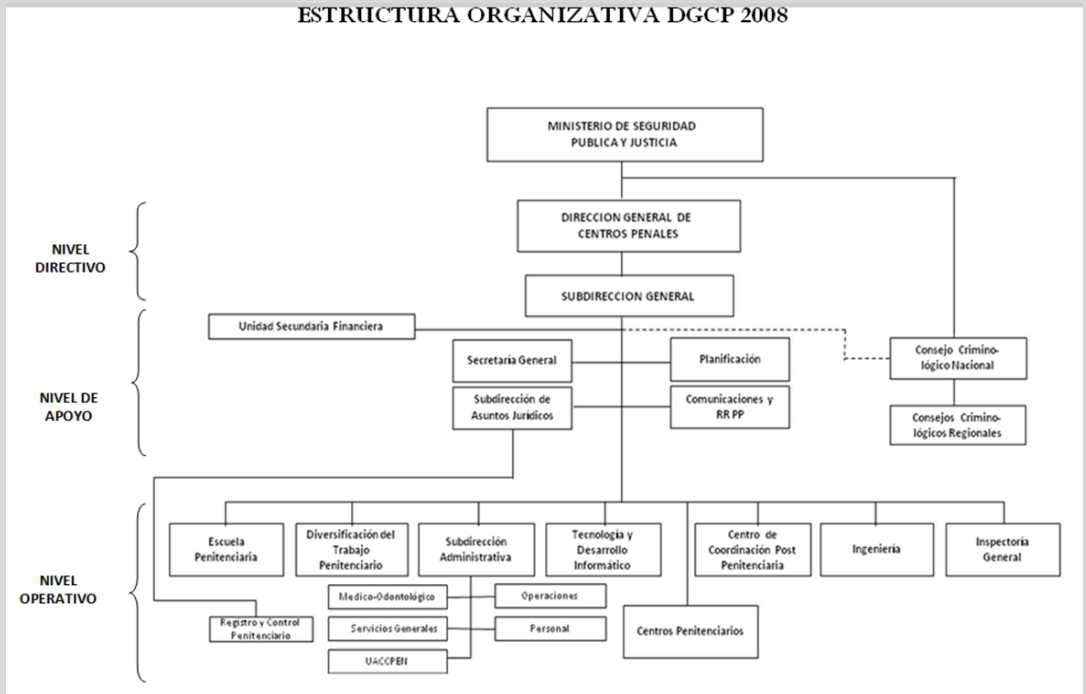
ESTRUCTURA ORGANIZATIVA DGCP 2008

MINISTERIO DE SEGURIDAD PUBLICA Y JUSTICIA

NIVEL DIRECTIVO

DIRECCION GENERAL DE CENTROS PENALES

SUBDIRECCION GENERAL

Unidad Secundaria Financiera

NIVEL DE APOYO

Secretaría General

Planificación

Subdirección de Asuntos Jurídicos

Comunicaciones y RR PP

Consejo Criminológico Nacional

Consejos Criminológicos Regionales

NIVEL OPERATIVO

Escuela Penitenciaria

Diversificación del Trabajo Penitenciario

Subdirección Administrativa

Tecnología y Desarrollo Informático

Centro de Coordinación Post Penitenciaria

Ingeniería

Inspectoria General

Medico-Odontológico

Operaciones

Registro y Control Penitenciario

Servicios Generales

Personal

Centros Penitenciarios

UACCPEN